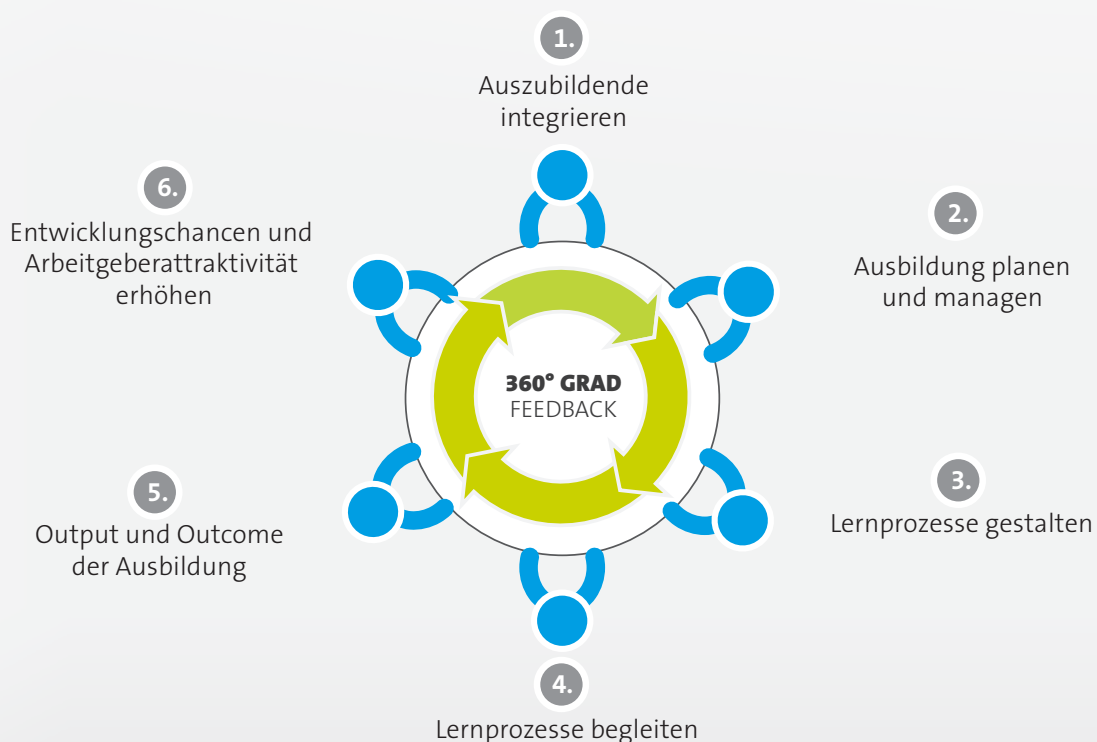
1.
Auszubildende integrieren

6.
Entwicklungschancen und Arbeitgeberattraktivität erhöhen

2.
Ausbildung planen und managen

360° GRAD
FEEDBACK

5.
Output und Outcome der Ausbildung

3.
Lernprozesse gestalten

4.
Lernprozesse begleiten